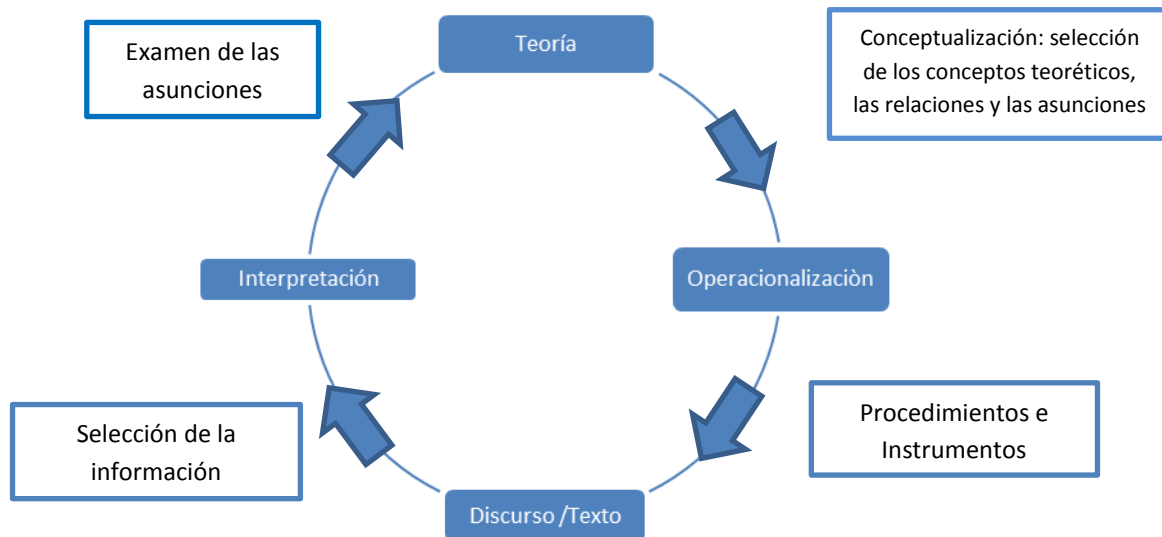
Examen de las asunciones

Teoría

Conceptualización: selección de los conceptos teoréticos, las relaciones y las asunciones

Interpretación

Operacionalizaciòn

Selección de la información

Procedimientos e Instrumentos

Discurso /Texto